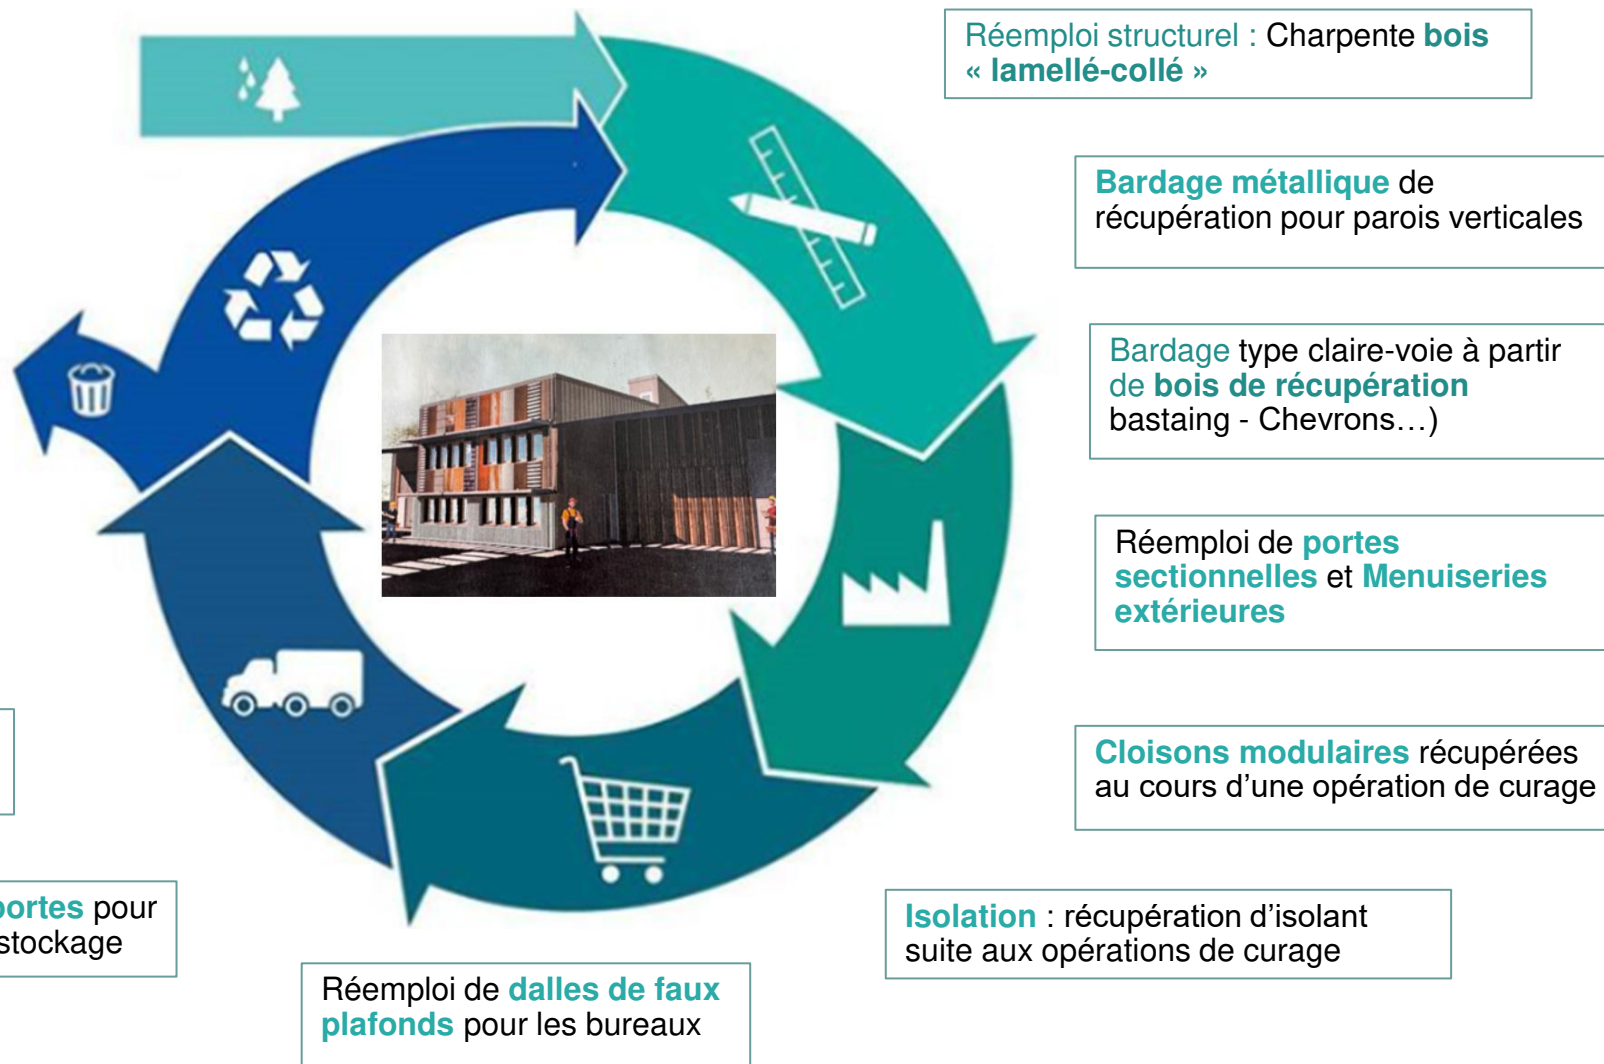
Réemploi structurel : Charpente bois « lamellé-collé »

Bardage métallique de récupération pour parois verticales

Bardage type claire-voie à partir de bois de récupération bastaing - Chevrons…)

Réemploi de portes sectionnelles et Menuiseries extérieures

Cloisons modulaires récupérées au cours d'une opération de curage

Isolation : récupération d'isolant suite aux opérations de curage

Réemploi de dalles de faux plafonds pour les bureaux

ortes pour stockage